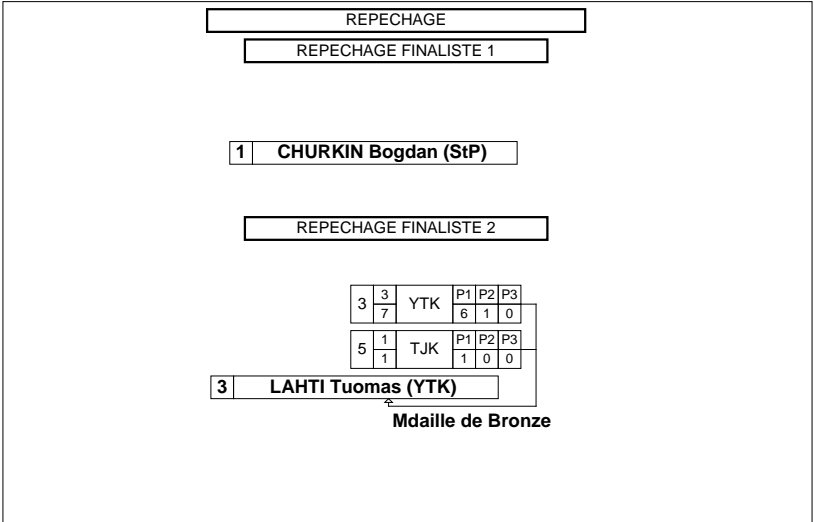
REPECHAGE

REPECHAGE FINALISTE 1

1 CHURKIN Bogdan (StP)

REPECHAGE FINALISTE 2

| 3 | 3 / 7 | YTK | P1 6 | P2 1 | P3 0 |
|---|---|---|---|---|---|
| 5 | 1 / 1 | TJK | P1 1 | P2 0 | P3 0 |

3 LAHTI Tuomas (YTK)

Mdaille de Bronze